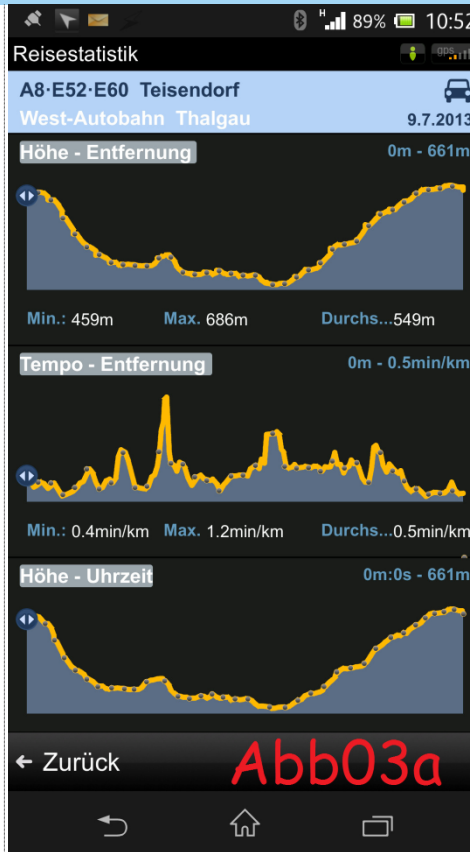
89% 10:52

Reisestatistik

gps

A8·E52·E60 Teisendorf
West-Autobahn Thalgau
9.7.2013

Höhe - Entfernung
0m - 661m

Min.: 459m Max. 686m Durchs... 549m

Tempo - Entfernung
0m - 0.5min/km

Min.: 0.4min/km Max. 1.2min/km Durchs... 0.5min/km

Höhe - Uhrzeit
0m:0s - 661m

← Zurück

Abb03a